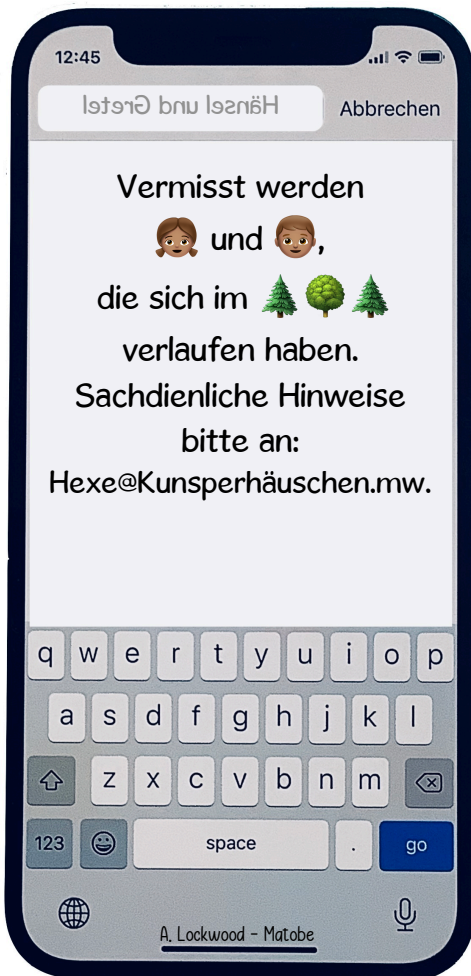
12:45

Hänsel und Gretel

Abbrechen

Vermisst werden
👧🏽 und 👦🏽,
die sich im 🌲🌳🌲
verlaufen haben.
Sachdienliche Hinweise
bitte an:
Hexe@Kunsperhäuschen.mw.

q w e r t y u i o p
a s d f g h j k l
z x c v b n m
123 space . go

A. Lockwood - Matobe